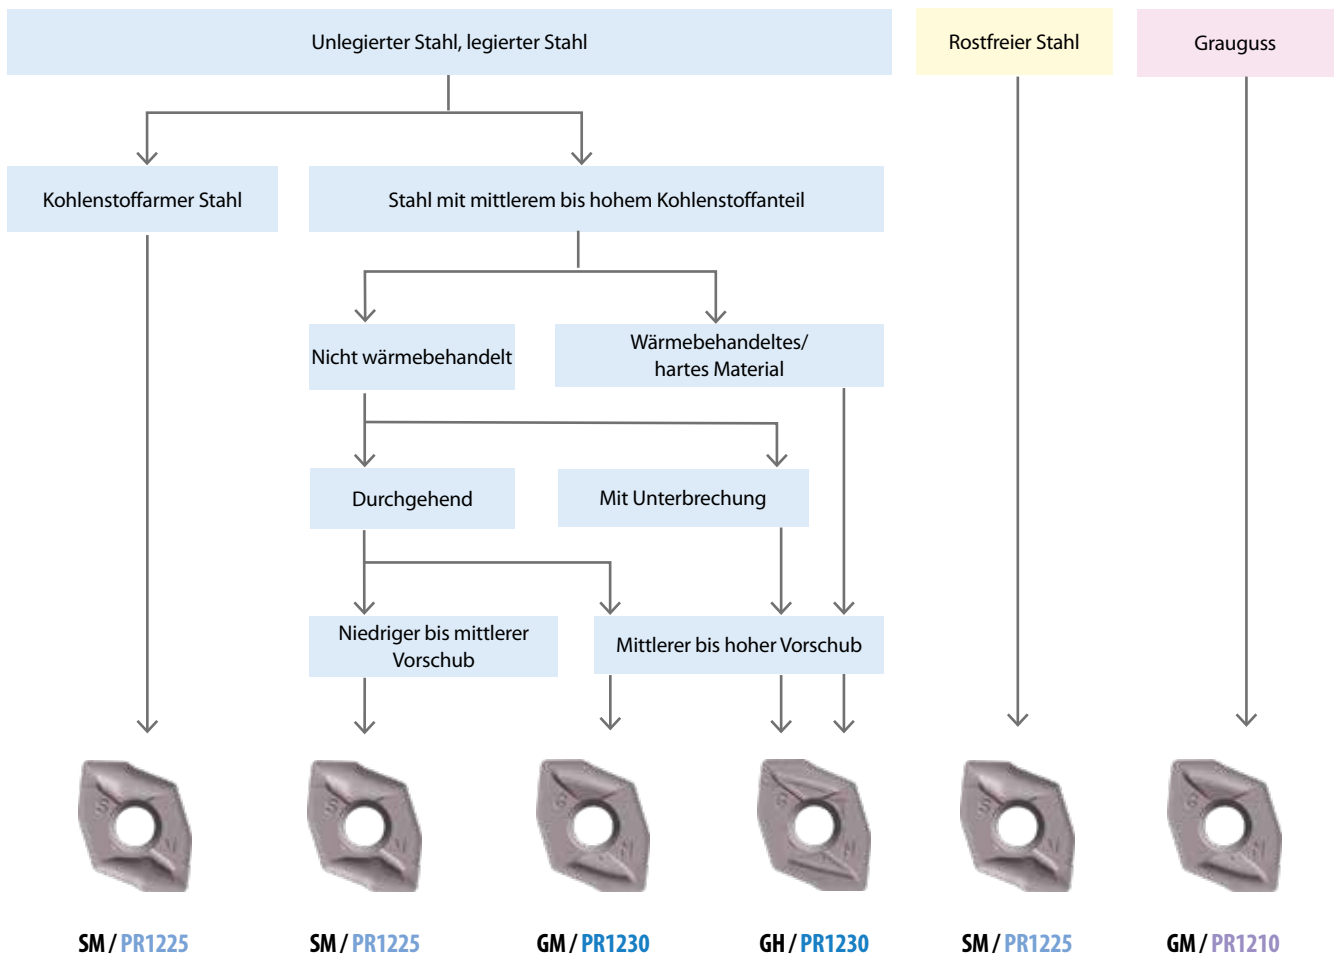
Unlegierter Stahl, legierter Stahl

Rostfreier Stahl

Grauguss

Kohlenstoffarmer Stahl

Stahl mit mittlerem bis hohem Kohlenstoffanteil

Nicht wärmebehandelt

Wärmebehandeltes/ hartes Material

Durchgehend

Mit Unterbrechung

Niedriger bis mittlerer Vorschub

Mittlerer bis hoher Vorschub

SM / PR1225

SM / PR1225

GM / PR1230

GH / PR1230

SM / PR1225

GM / PR1210